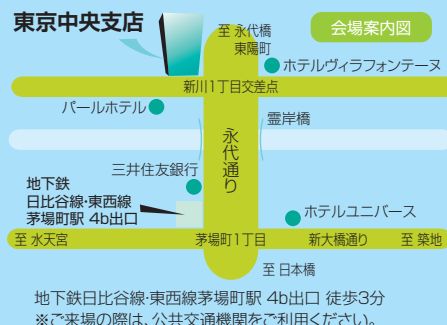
東京中央支店

会場案内図

至 永代橋
東陽町

ホテルヴィラフォンテーヌ

新川1丁目交差点

パールホテル

霊岸橋

永代通り

三井住友銀行

地下鉄
日比谷線・東西線
茅場町駅 4b出口

ホテルユニバース

至 水天宮

茅場町1丁目

新大橋通り

至 築地

至 日本橋

地下鉄日比谷線・東西線茅場町駅 4b出口 徒歩3分
※ご来場の際は、公共交通機関をご利用ください。